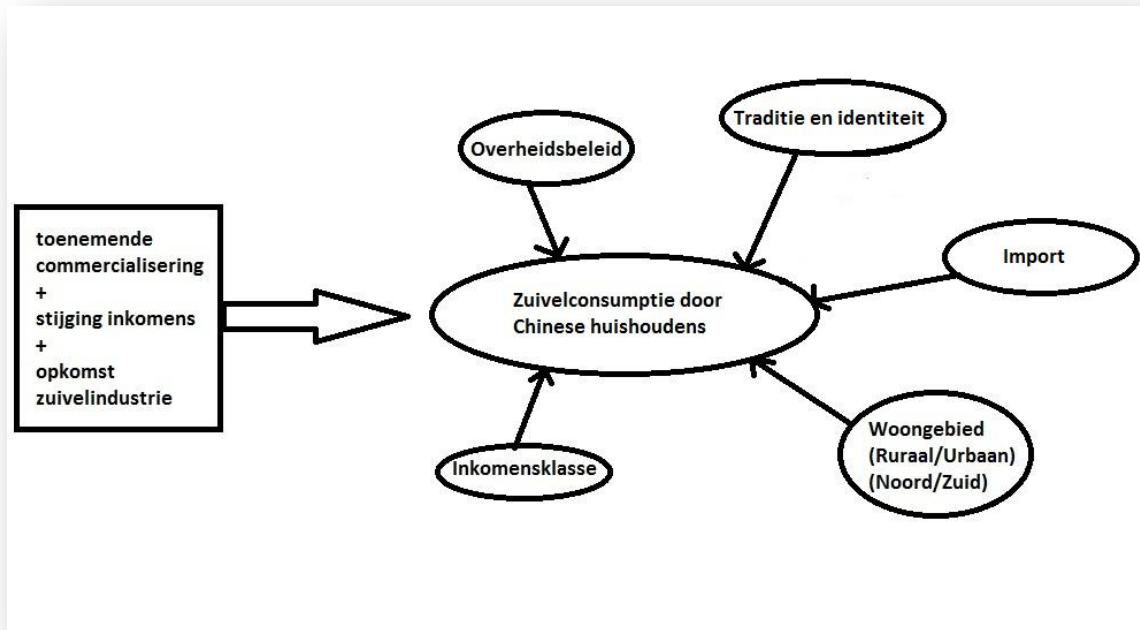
toenemende commercialisering
+
stijging inkomens
+
opkomst zuivelindustrie

Overheidsbeleid

Traditie en identiteit

Import

Zuivelconsumptie door Chinese huishoudens

Inkomensklasse

Woongebied
(Ruraal/Urbaan)
(Noord/Zuid)